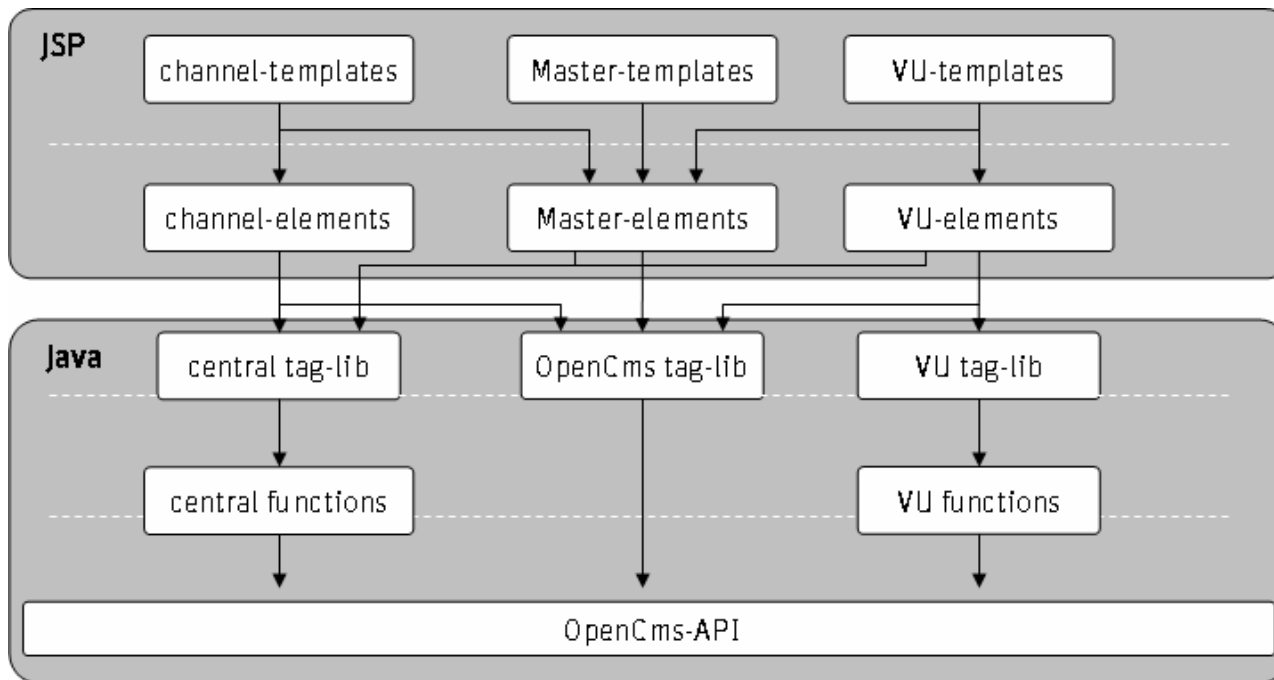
JSP

channel-templates

Master-templates

VU-templates

channel-elements

Master-elements

VU-elements

Java

central tag-lib

OpenCms tag-lib

VU tag-lib

central functions

VU functions

OpenCms-API